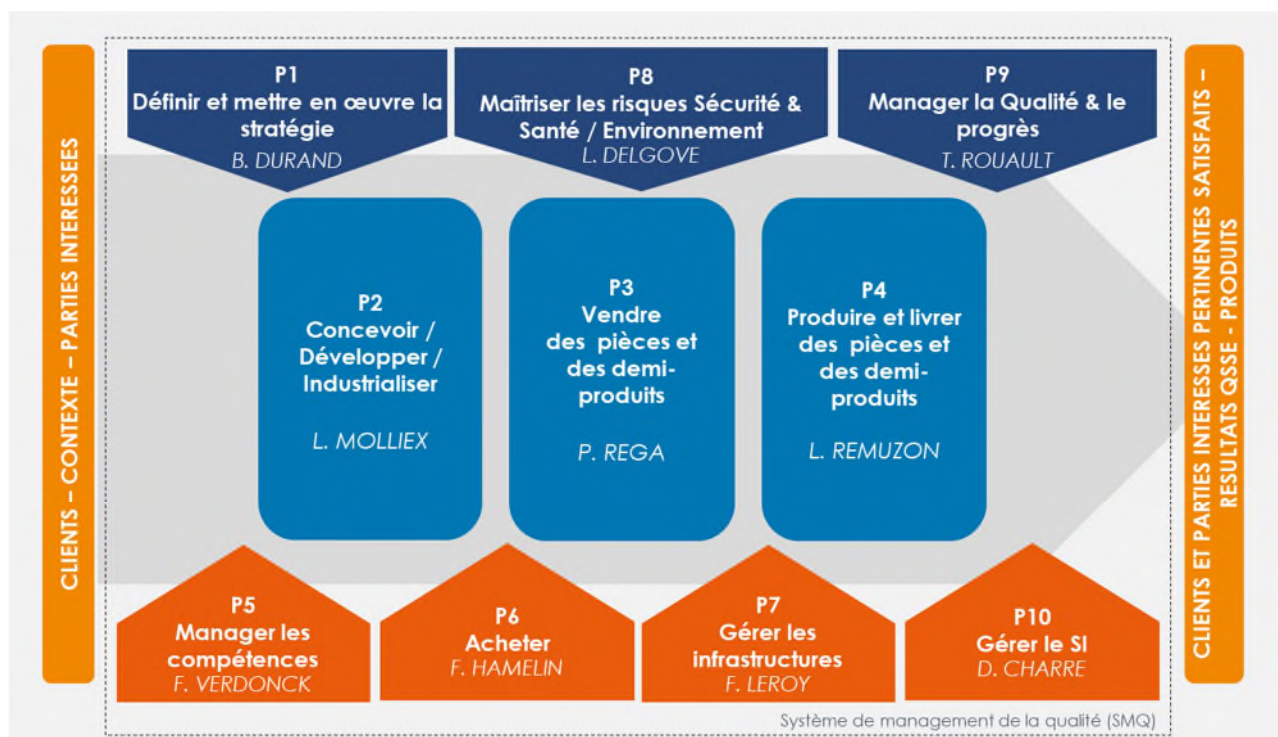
CLIENTS – CONTEXTE – PARTIES INTERESSEES

P1
Définir et mettre en œuvre la stratégie
B. DURAND

P8
Maîtriser les risques Sécurité & Santé / Environnement
L. DELGOVE

P9
Manager la Qualité & le progrès
T. ROUAULT

P2
Concevoir / Développer / Industrialiser
L. MOLLIEX

P3
Vendre des pièces et des demi-produits
P. REGA

P4
Produire et livrer des pièces et des demi-produits
L. REMUZON

P5
Manager les compétences
F. VERDONCK

P6
Acheter
F. HAMELIN

P7
Gérer les infrastructures
F. LEROY

P10
Gérer le SI
D. CHARRE

Système de management de la qualité (SMQ)

CLIENTS ET PARTIES INTERESSEES PERTINENTES SATISFAITS – RESULTATS QSSE - PRODUITS